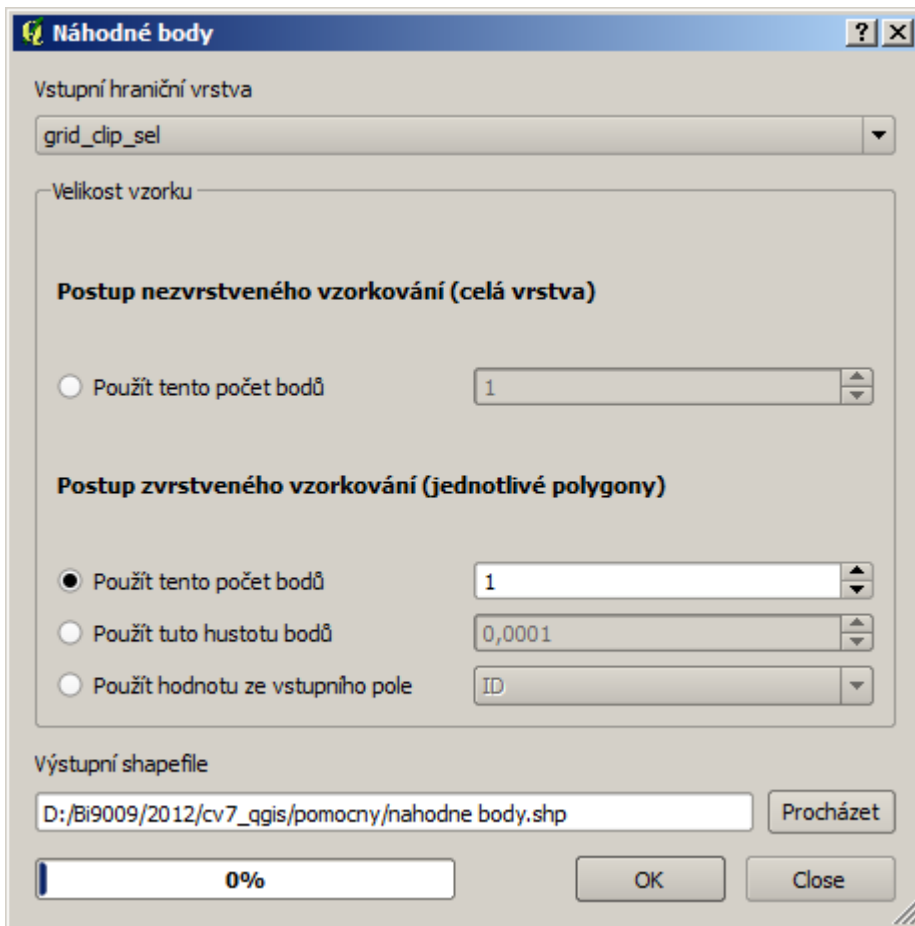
Náhodné body

?

X

Vstupní hraniční vrstva

grid_clip_sel

Velikost vzorku

Postup nezvrstveného vzorkování (celá vrstva)

Použít tento počet bodů

1

Postup zvrstveného vzorkování (jednotlivé polygony)

Použít tento počet bodů

1

Použít tuto hustotu bodů

0,0001

Použít hodnotu ze vstupního pole

ID

Výstupní shapefile

D:/Bi9009/2012/cv7_qgis/pomocny/nahodne body.shp

Procházet

0%

OK

Close